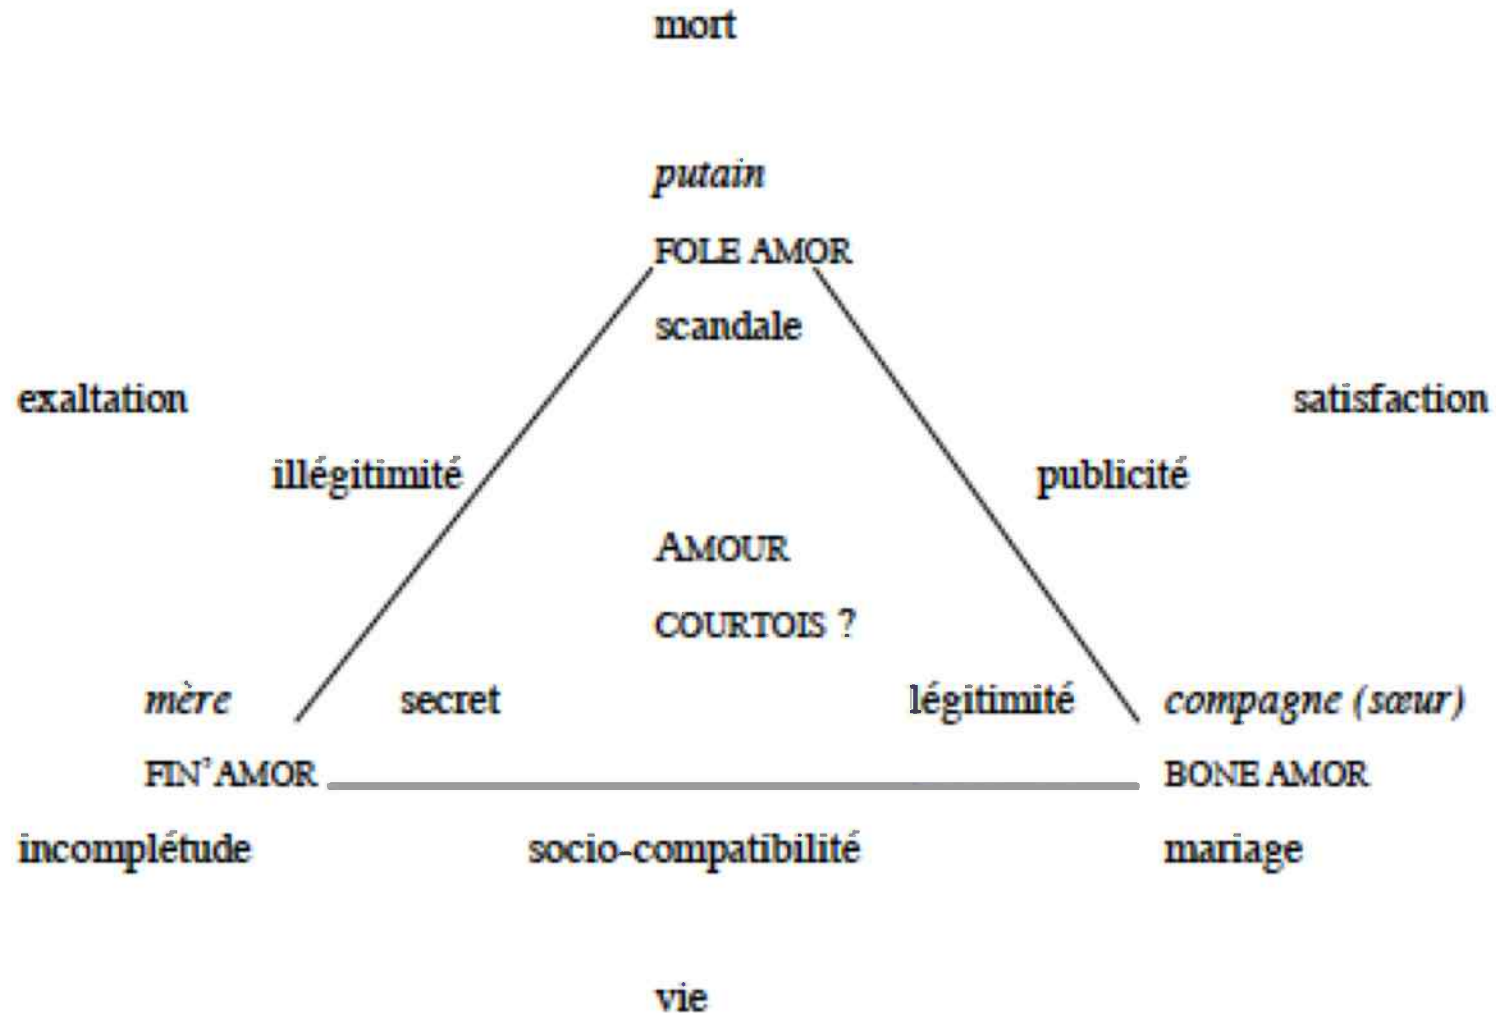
mort

*putain*

FOLE AMOR

scandale

exaltation

satisfaction

illégitimité

publicité

AMOUR

COURTOIS ?

*mère*

secret

légitimité

*compagne (sœur)*

FIN' AMOR

BONE AMOR

incomplétude

socio-compatibilité

mariage

vie